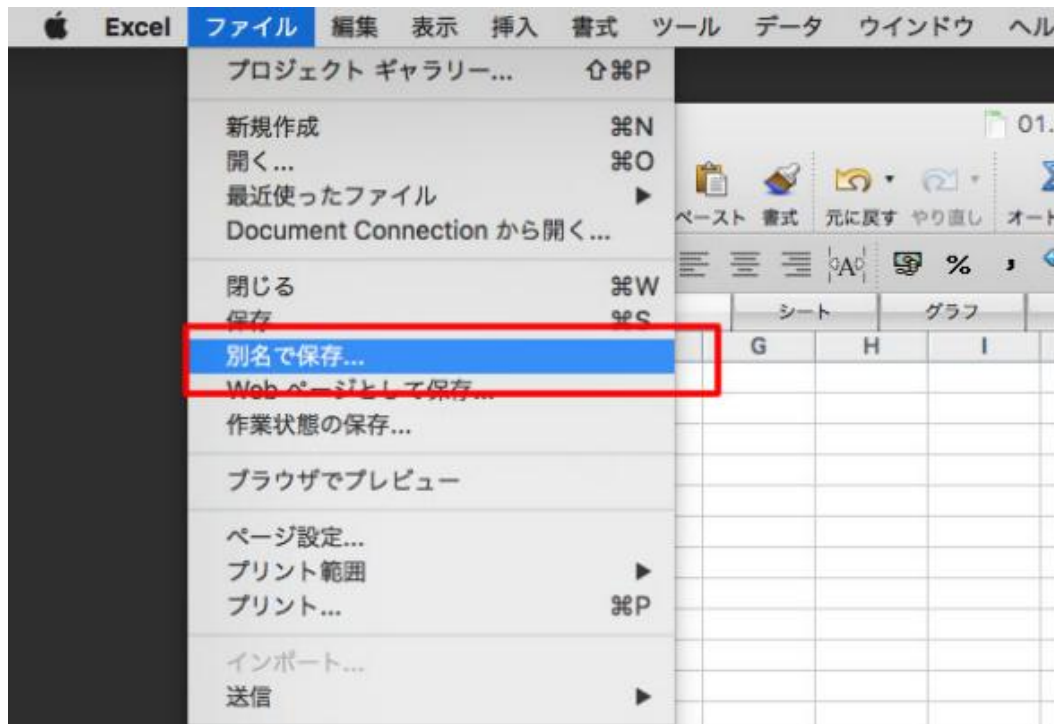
Excel ファイル 編集 表示 挿入 書式 ツール データ ウインドウ ヘル

プロジェクト ギャラリー... ⇧⌘P

新規作成 ⌘N
開く... ⌘O
最近使ったファイル ▶
Document Connection から開く...

閉じる ⌘W
保存 ⌘S
別名で保存...
Web ページとして保存...
作業状態の保存...

ブラウザでプレビュー

ページ設定...
プリント範囲 ▶
プリント... ⌘P

インポート...
送信 ▶

01.

ペースト 書式 元に戻す やり直し オート

%

シート グラフ

G H I